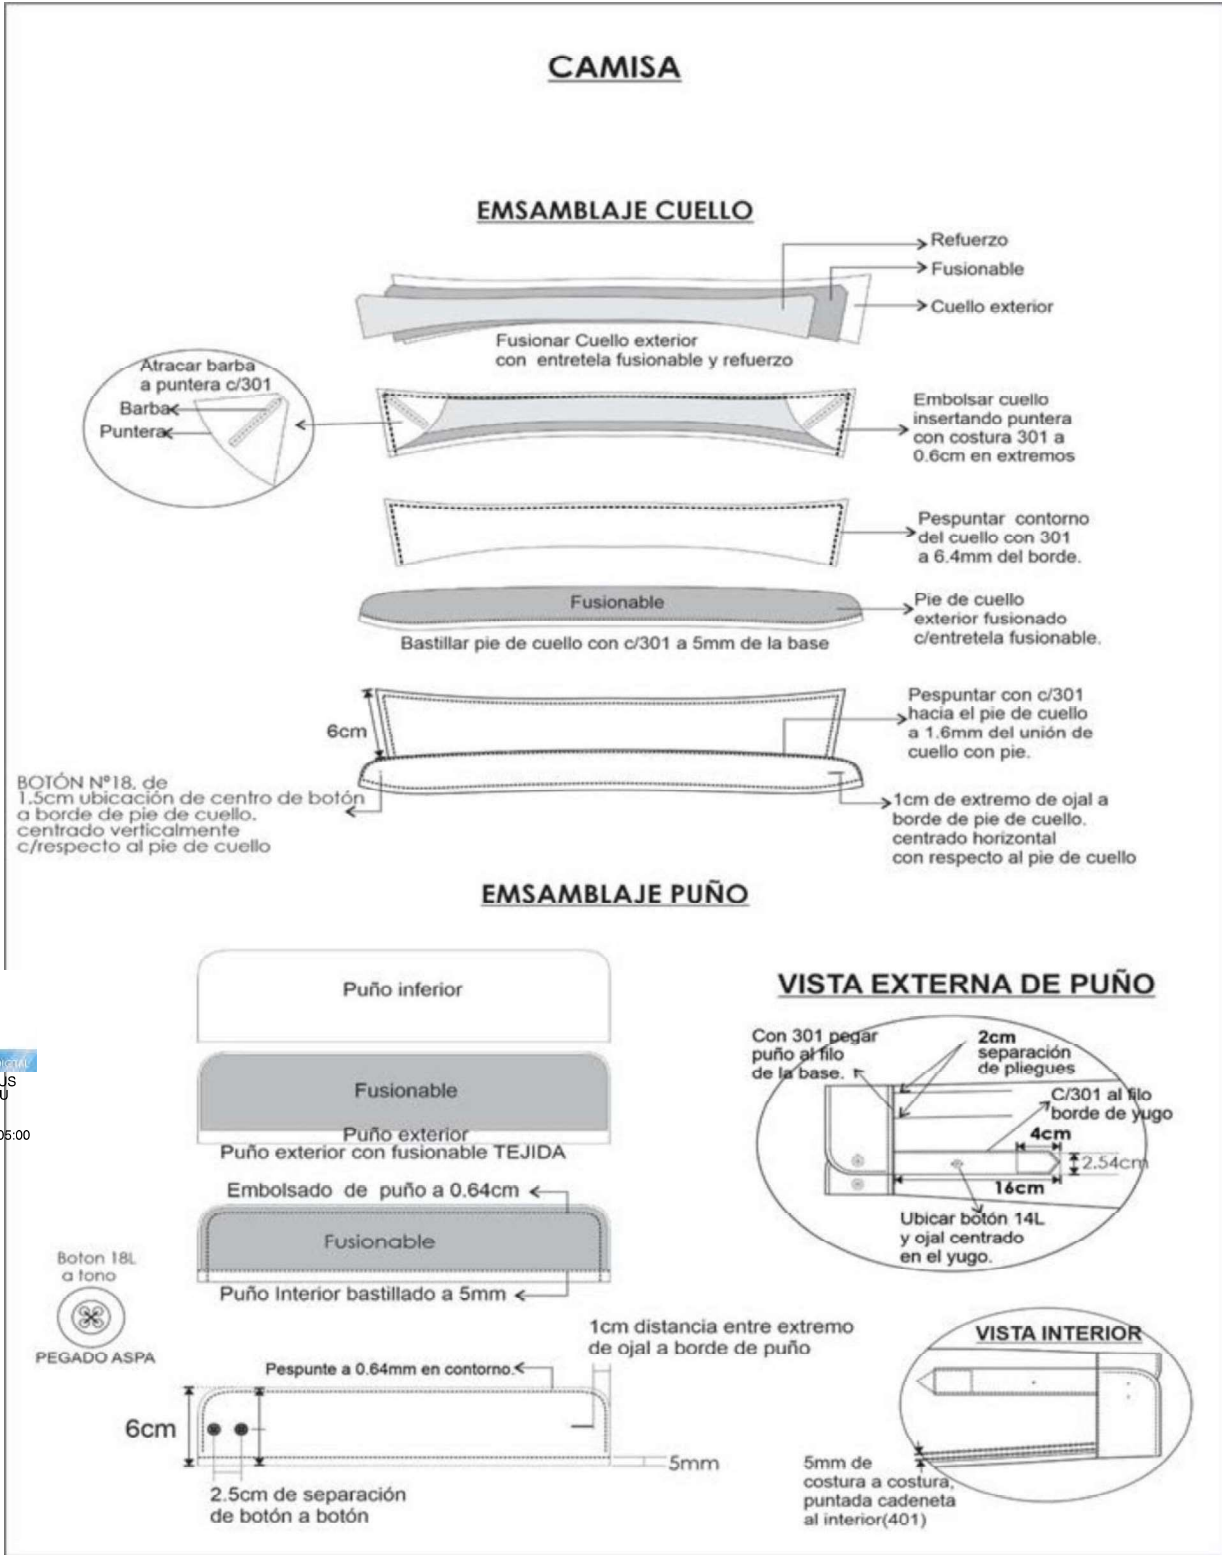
CAMISA

EMSAMBLAJE CUELLO

Refuerzo
Fusionable
Cuello exterior

Fusionar Cuello exterior con entretela fusionable y refuerzo

Atracar barba a puntera c/301
Barba
Puntera

Embolsar cuello insertando puntera con costura 301 a 0.6cm en extremos

Pespuntar contorno del cuello con 301 a 6.4mm del borde.

Fusionable

Pie de cuello exterior fusionado c/entretela fusionable.

Bastillar pie de cuello con c/301 a 5mm de la base

6cm

Pespuntar con c/301 hacia el pie de cuello a 1.6mm del unión de cuello con pie.

BOTÓN Nº18. de 1.5cm ubicación de centro de botón a borde de pie de cuello. centrado verticalmente c/respecto al pie de cuello

1cm de extremo de ojal a borde de pie de cuello. centrado horizontal con respecto al pie de cuello

EMSAMBLAJE PUÑO

Puño inferior

Fusionable
Puño exterior
Puño exterior con fusionable TEJIDA

Embolsado de puño a 0.64cm

Fusionable

Puño Interior bastillado a 5mm

Boton 18L a tono

PEGADO ASPA

VISTA EXTERNA DE PUÑO

Con 301 pegar puño al filo de la base.

2cm separación de pliegues

C/301 al filo borde de yugo

4cm

2.54cm

16cm

Ubicar botón 14L y ojal centrado en el yugo.

1cm distancia entre extremo de ojal a borde de puño

Pespunte a 0.64mm en contorno.

6cm

5mm

2.5cm de separación de botón a botón

VISTA INTERIOR

5mm de costura a costura, puntada cadeneta al interior(401)

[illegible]
US
U
05:00